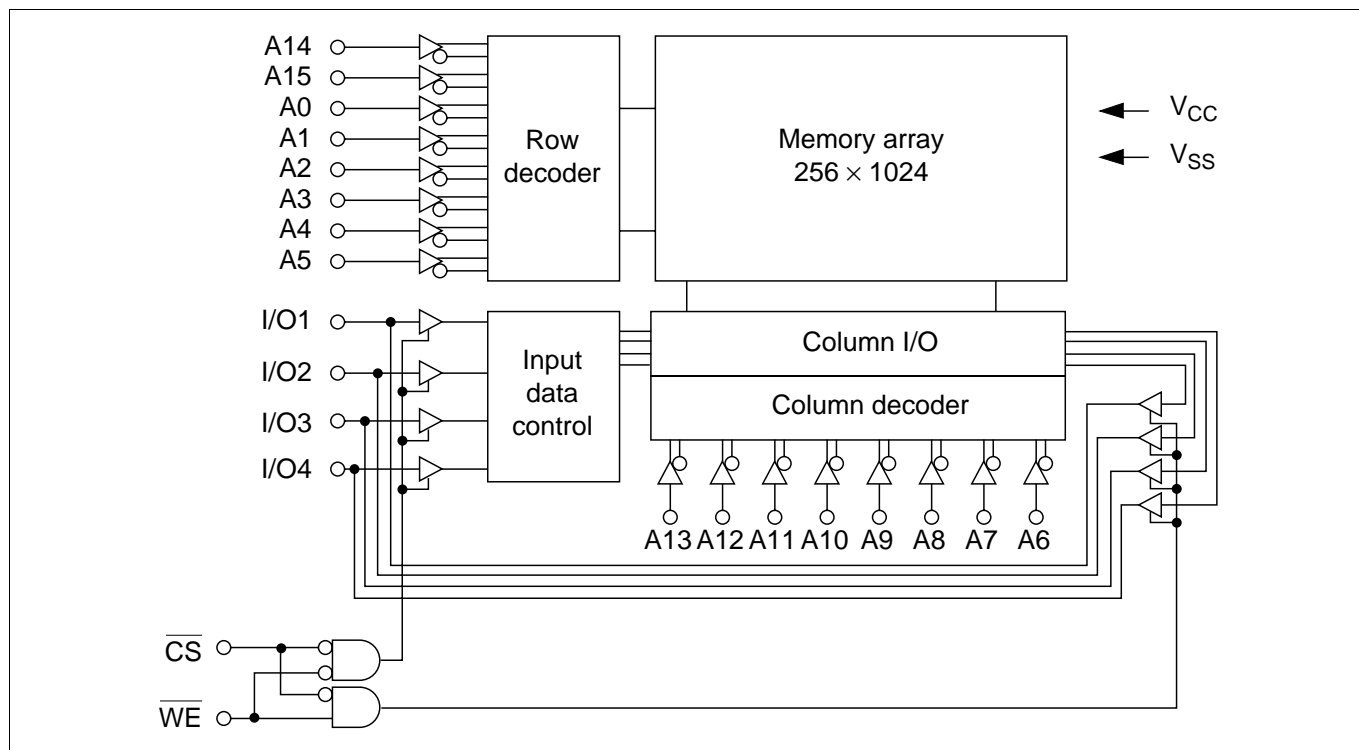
A14
A15
A0
A1
A2
A3
A4
A5

Row decoder

Memory array $256 \times 1024$

$V_{CC}$
$V_{SS}$

I/O1
I/O2
I/O3
I/O4

Input data control

Column I/O

Column decoder

A13 A12 A11 A10 A9 A8 A7 A6

$\overline{CS}$
$\overline{WE}$